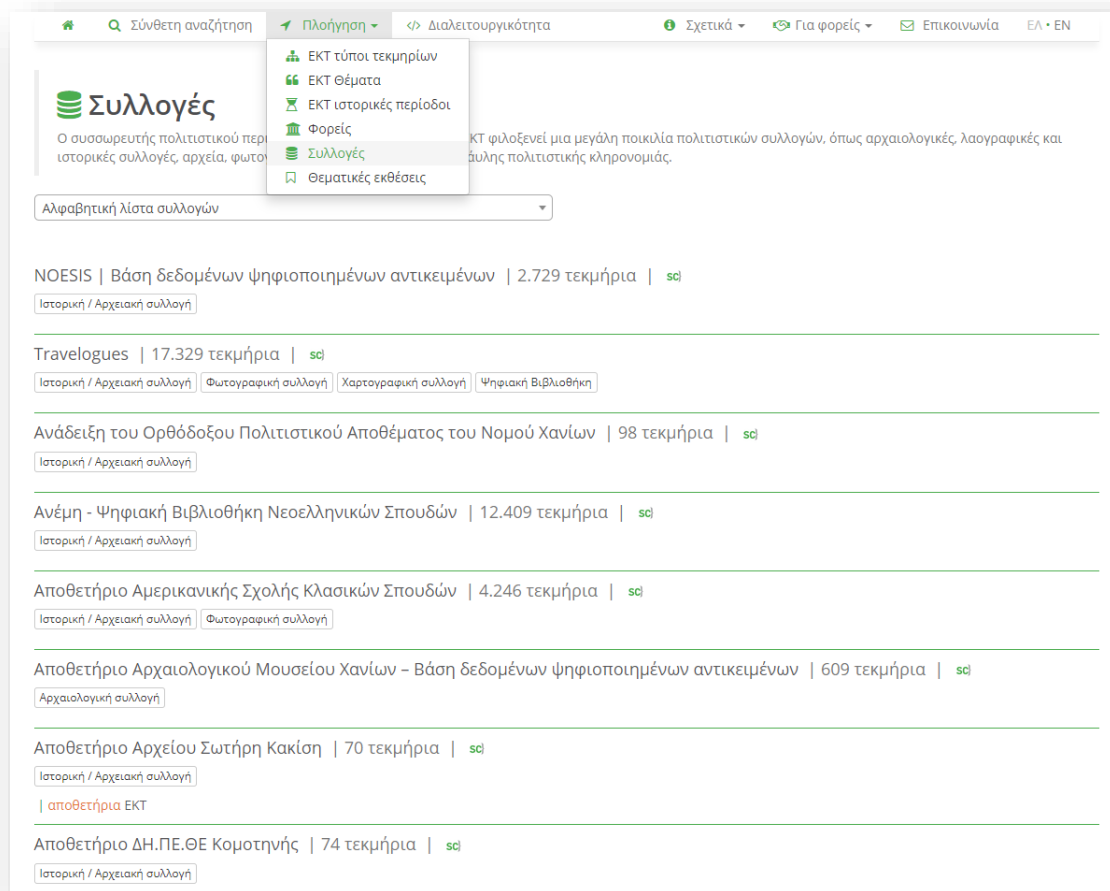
Σύνθετη αναζήτηση Πλοήγηση Διαλειτουργικότητα Σχετικά Για φορείς Επικοινωνία ΕΛ • EN

ΕΚΤ τύποι τεκμηρίων
ΕΚΤ Θέματα
ΕΚΤ ιστορικές περίοδοι
Φορείς
Συλλογές
Θεματικές εκθέσεις

Συλλογές

Ο συσσωρευτής πολιτιστικού περι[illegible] ΕΚΤ φιλοξενεί μια μεγάλη ποικιλία πολιτιστικών συλλογών, όπως αρχαιολογικές, λαογραφικές και ιστορικές συλλογές, αρχεία, φωτο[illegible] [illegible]άλης πολιτιστικής κληρονομιάς.

Αλφαβητική λίστα συλλογών

NOESIS | Βάση δεδομένων ψηφιοποιημένων αντικειμένων | 2.729 τεκμήρια | sc
Ιστορική / Αρχειακή συλλογή

Travelogues | 17.329 τεκμήρια | sc
Ιστορική / Αρχειακή συλλογή | Φωτογραφική συλλογή | Χαρτογραφική συλλογή | Ψηφιακή Βιβλιοθήκη

Ανάδειξη του Ορθόδοξου Πολιτιστικού Αποθέματος του Νομού Χανίων | 98 τεκμήρια | sc
Ιστορική / Αρχειακή συλλογή

Ανέμη - Ψηφιακή Βιβλιοθήκη Νεοελληνικών Σπουδών | 12.409 τεκμήρια | sc
Ιστορική / Αρχειακή συλλογή

Αποθετήριο Αμερικανικής Σχολής Κλασικών Σπουδών | 4.246 τεκμήρια | sc
Ιστορική / Αρχειακή συλλογή | Φωτογραφική συλλογή

Αποθετήριο Αρχαιολογικού Μουσείου Χανίων – Βάση δεδομένων ψηφιοποιημένων αντικειμένων | 609 τεκμήρια | sc
Αρχαιολογική συλλογή

Αποθετήριο Αρχείου Σωτήρη Κακίση | 70 τεκμήρια | sc
Ιστορική / Αρχειακή συλλογή
| αποθετήρια ΕΚΤ

Αποθετήριο ΔΗ.ΠΕ.ΘΕ Κομοτηνής | 74 τεκμήρια | sc
Ιστορική / Αρχειακή συλλογή